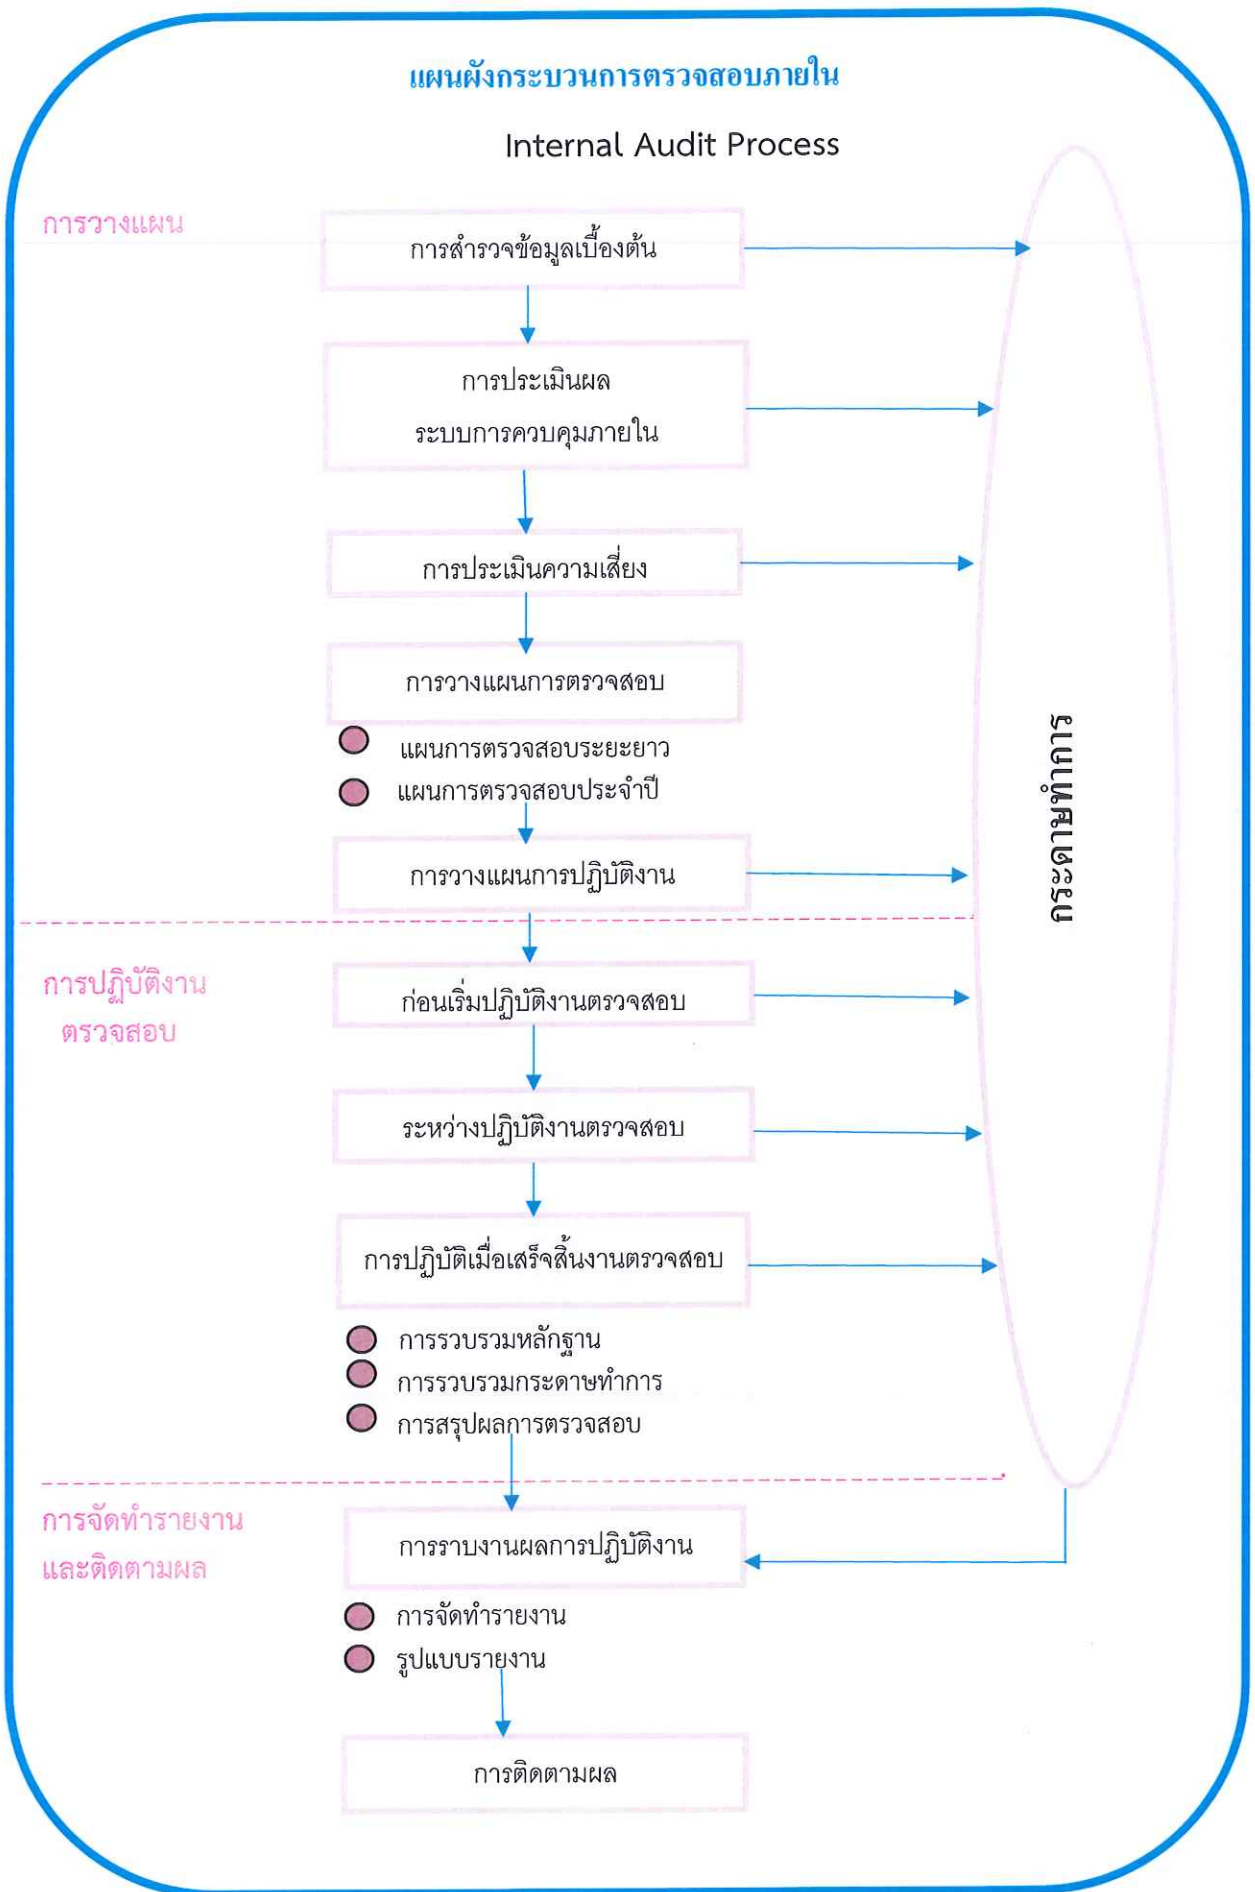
แผนผังกระบวนการตรวจสอบภายใน

Internal Audit Process

การวางแผน

การสำรวจข้อมูลเบื้องต้น

การประเมินผล ระบบการควบคุมภายใน

การประเมินความเสี่ยง

การวางแผนการตรวจสอบ

แผนการตรวจสอบระยะยาว

แผนการตรวจสอบประจำปี

การวางแผนการปฏิบัติงาน

กระดาษทำการ

การปฏิบัติงานตรวจสอบ

ก่อนเริ่มปฏิบัติงานตรวจสอบ

ระหว่างปฏิบัติงานตรวจสอบ

การปฏิบัติเมื่อเสร็จสิ้นงานตรวจสอบ

การรวบรวมหลักฐาน

การรวบรวมกระดาษทำการ

การสรุปผลการตรวจสอบ

การจัดทำรายงานและติดตามผล

การรายงานผลการปฏิบัติงาน

การจัดทำรายงาน

รูปแบบรายงาน

การติดตามผล